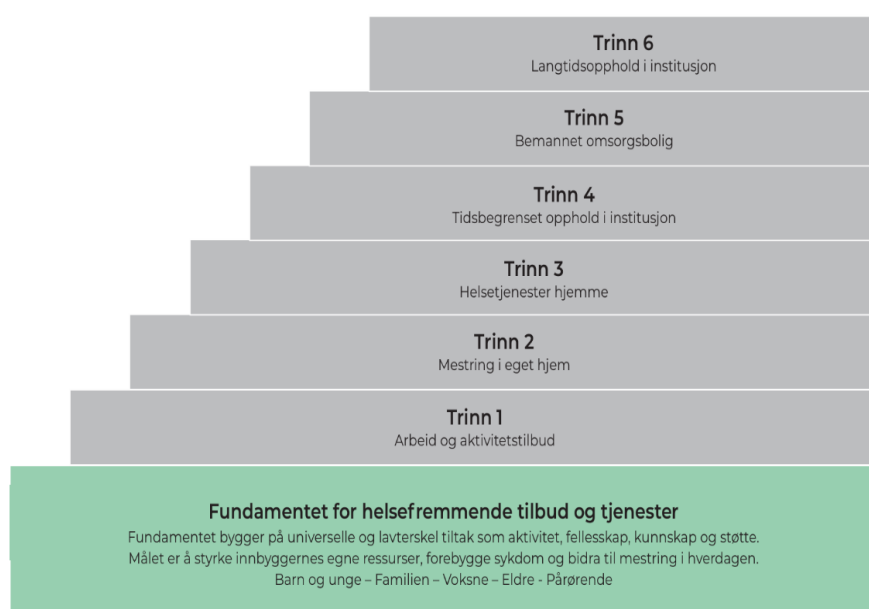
Trinn 6
Langtidsopphold i institusjon

Trinn 5
Bemannet omsorgsbolig

Trinn 4
Tidsbegrenset opphold i institusjon

Trinn 3
Helsetjenester hjemme

Trinn 2
Mestring i eget hjem

Trinn 1
Arbeid og aktivitetstilbud

Fundamentet for helsefremmende tilbud og tjenester
Fundamentet bygger på universelle og lavterskel tiltak som aktivitet, fellesskap, kunnskap og støtte. Målet er å styrke innbyggernes egne ressurser, forebygge sykdom og bidra til mestring i hverdagen.
Barn og unge – Familien – Voksne – Eldre - Pårørende